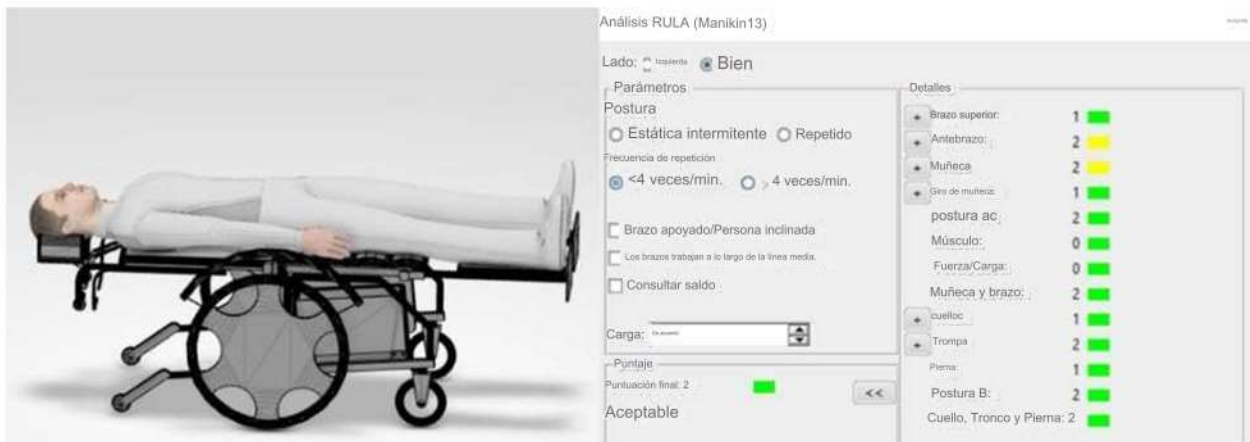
Análisis RULA (Manikin13)

Lado: Izquierda Bien

Parámetros
Postura
Estática intermitente Repetido
Frecuencia de repetición
<4 veces/min. > 4 veces/min.
Brazo apoyado/Persona inclinada
Los brazos trabajan a lo largo de la línea media.
Consultar saldo
Carga: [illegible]

Puntaje
Puntuación final: 2
Aceptable
<<

Detalles
Brazo superior: 1
Antebrazo: 2
Muñeca 2
Giro de muñeca: 1
postura ac 2
Músculo: 0
Fuerza/Carga: 0
Muñeca y brazo: 2
cuelloc 1
Trompa 2
Pierna: 1
Postura B: 2
Cuello, Tronco y Pierna: 2